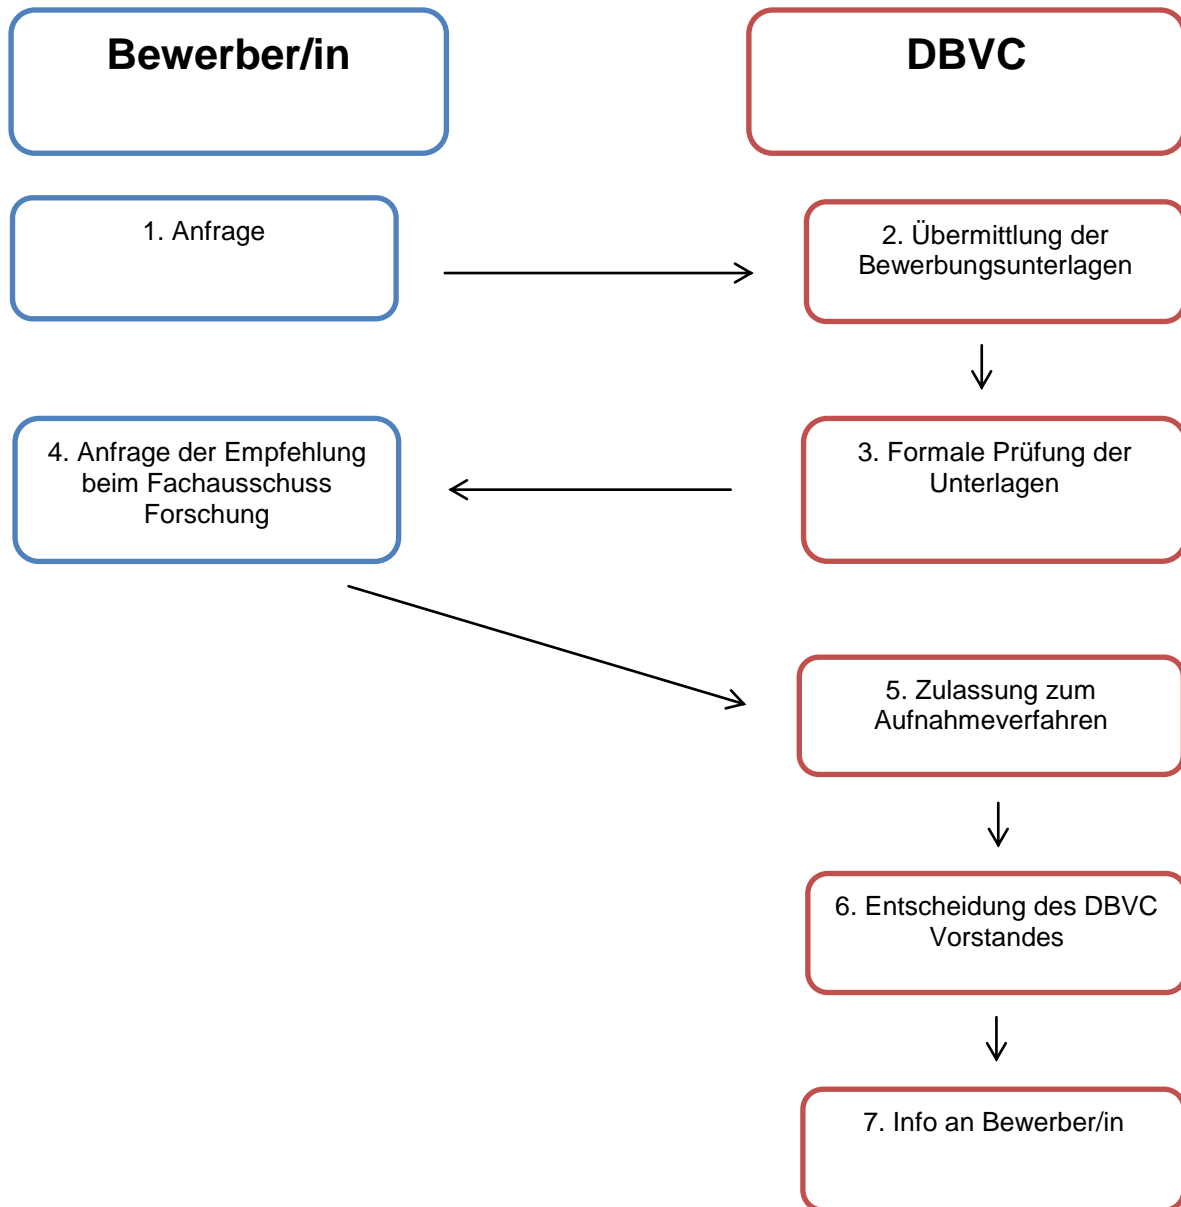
Bewerber/in

DBVC

1. Anfrage

2. Übermittlung der Bewerbungsunterlagen

4. Anfrage der Empfehlung beim Fachausschuss Forschung

3. Formale Prüfung der Unterlagen

5. Zulassung zum Aufnahmeverfahren

6. Entscheidung des DBVC Vorstandes

7. Info an Bewerber/in